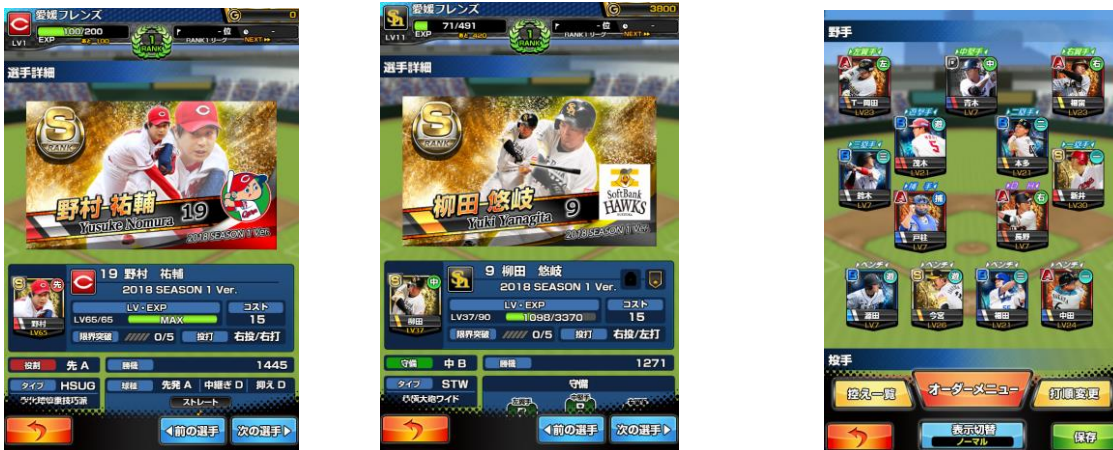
愛媛フレンズ
0
LV1
EXP
100/200
1 RANK
RANK1リーグ
-位
NEXT
選手詳細
S RANK
野村 祐輔
Yusuke Nomura
19
2018 SEASON 1 Ver.
19 野村 祐輔
2018 SEASON 1 Ver.
先
野村
LV65
LV・EXP
コスト
LV65/65
MAX
15
限界突破
0/5
投打
右投/右打
役割
先 A
評価
1445
タイプ
HSUG
球種
先発 A
中継ぎ D
抑え D
ストレート
前の選手
次の選手

愛媛フレンズ
3800
LV11
EXP
71/491
1 RANK
RANK1リーグ
-位
NEXT
選手詳細
S RANK
柳田 悠岐
Yuki Yanagita
9
SoftBank HAWKS
2018 SEASON 1 Ver.
9 柳田 悠岐
2018 SEASON 1 Ver.
中
柳田
LV37
LV・EXP
コスト
LV37/90
1098/3370
15
限界突破
0/5
投打
右投/左打
守備
中 B
評価
1271
タイプ
STW
守備
前の選手
次の選手

野手
左翼手
中堅手
右翼手
左
中
右
丸
LV23
荒木
LV7
福留
LV23
遊撃手
二塁手
遊
二
茂木
LV21
本多
LV7
三塁手
一塁手
三
一
LV7
新井
LV30
捕手
捕
戸柱
LV7
長野
LV7
ベンチ
ベンチ
ベンチ
ベンチ
遊
遊
捕
一
LV7
今宮
LV26
LV21
中田
LV24
投手
控え一覧
オーダーメニュー
打順変更
表示切替
ノーマル
保存